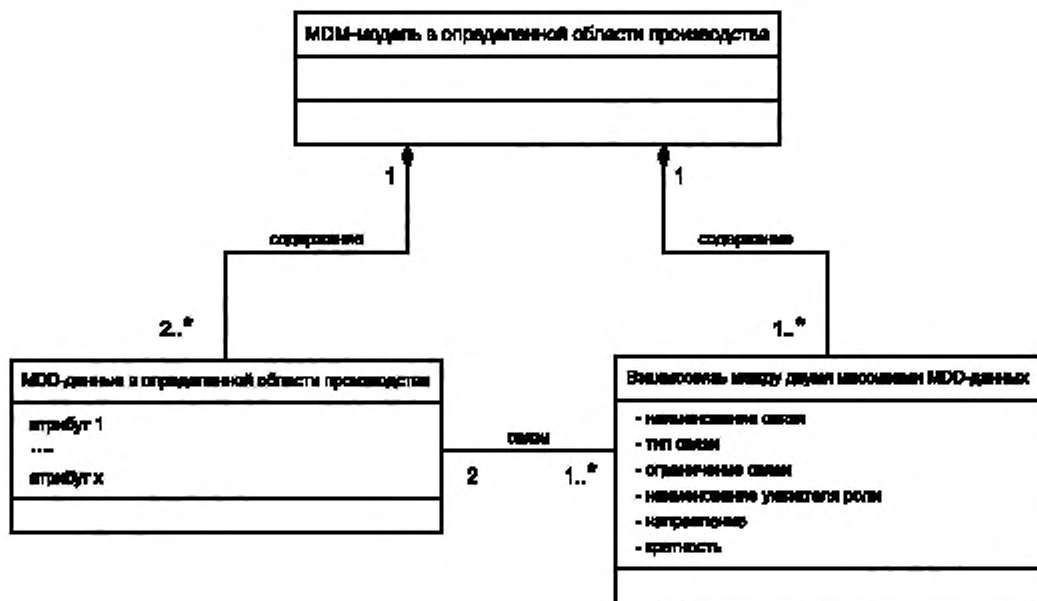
MDM-модель в определенной области производства

1

1

содержание

содержание

2..*

1..*

MDD-данные в определенной области производства

атрибут 1

...

атрибут x

связи

2

1..*

Взаимосвязь между двумя массивами MDD-данных

- наименование связи
- тип связи
- ограничение связи
- наименование указателя роли
- направление
- кратность